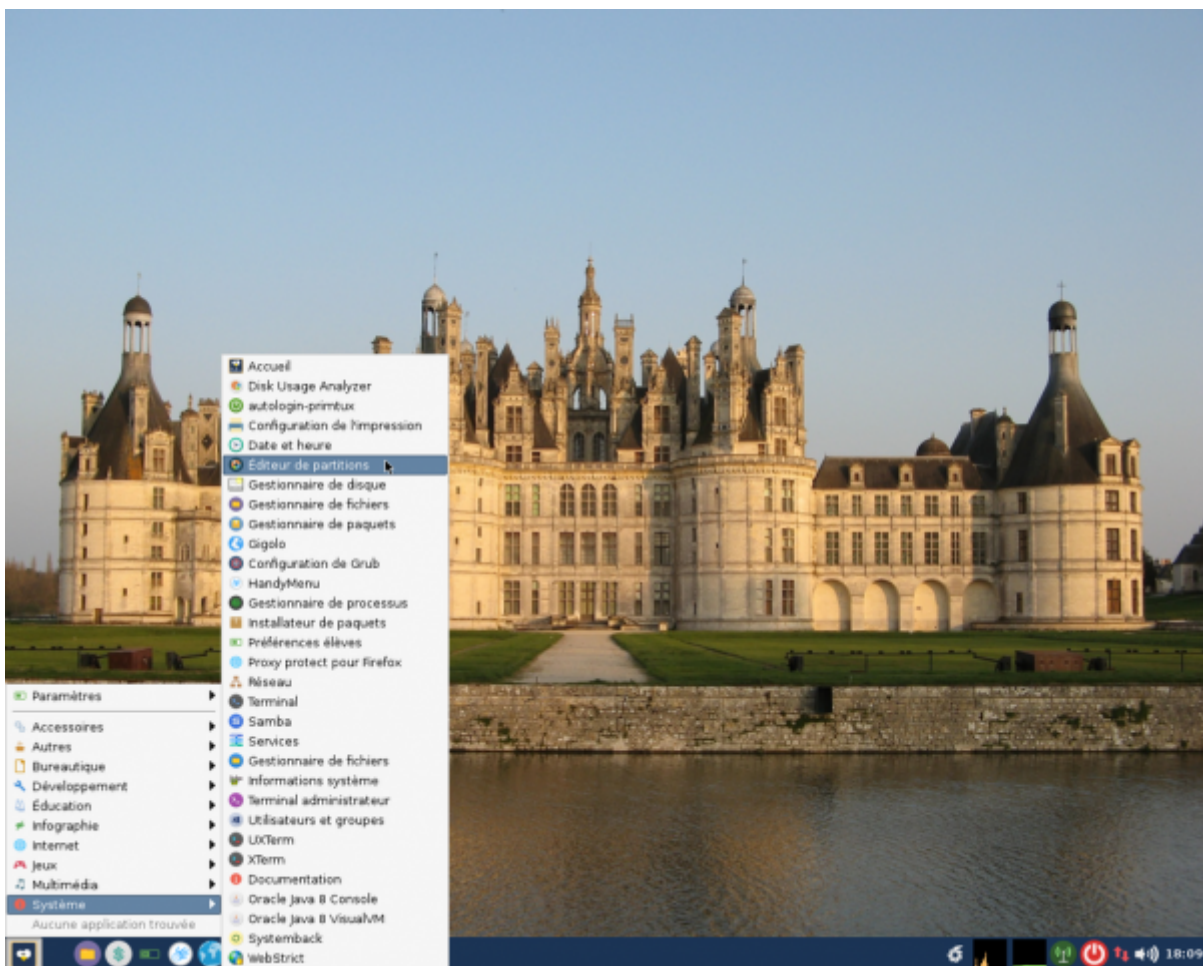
Accueil
Disk Usage Analyzer
autologin-primtux
Configuration de l'impression
Date et heure
Éditeur de partitions
Gestionnaire de disque
Gestionnaire de fichiers
Gestionnaire de paquets
Gigolo
Configuration de Grub
HandyMenu
Gestionnaire de processus
Installateur de paquets
Préférences élèves
Proxy protect pour Firefox
Réseau
Terminal
Samba
Services
Gestionnaire de fichiers
Informations système
Terminal administrateur
Utilisateurs et groupes
UXTerm
XTerm
Documentation
Oracle Java 8 Console
Oracle Java 8 VisualVM
Systemback
WebStrict

Paramètres
Accessoires
Autres
Bureautique
Développement
Éducation
Infographie
Internet
Jeux
Multimédia
Système
Aucune application trouvée

18:09